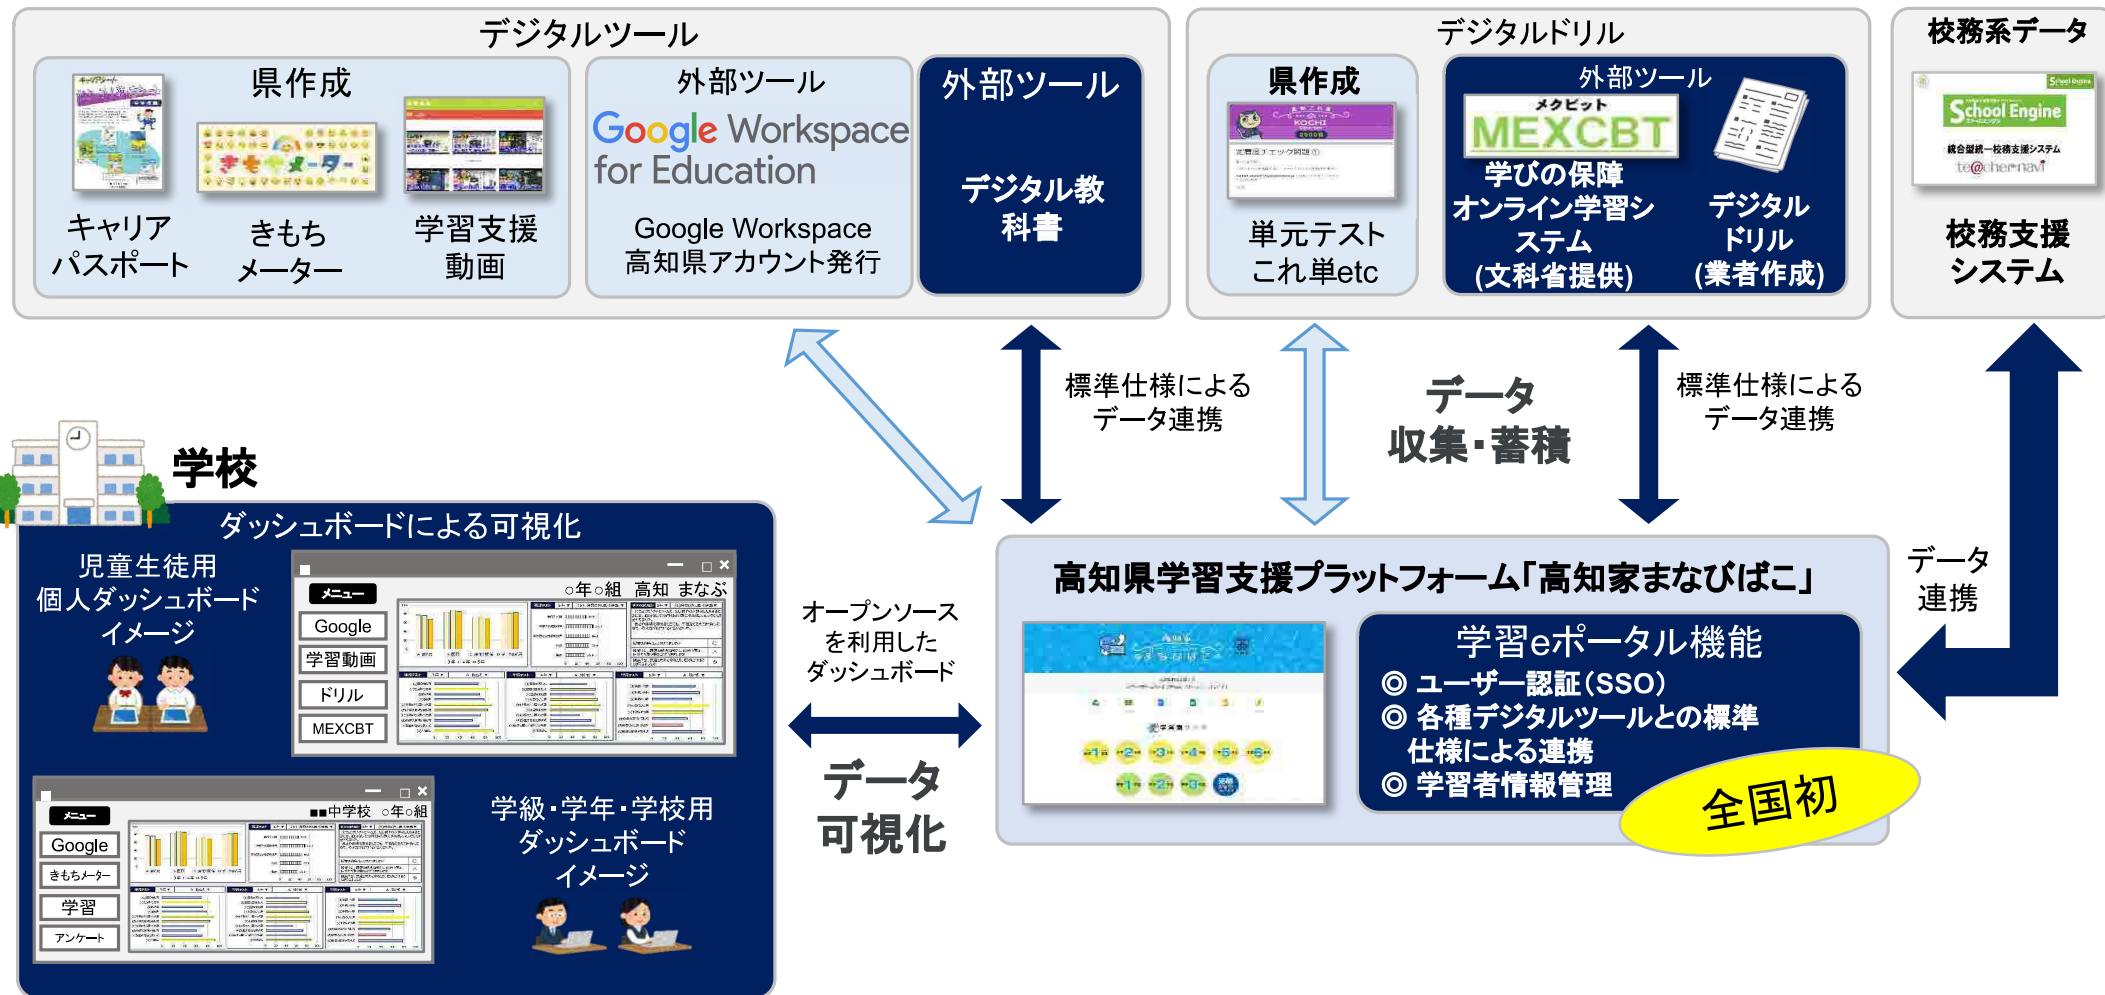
デジタルツール

県作成

キャリアパスポート

きもちメーター

学習支援動画

外部ツール

Google Workspace for Education

Google Workspace
高知県アカウント発行

外部ツール

デジタル教科書

デジタルドリル

県作成

単元テスト
これ単etc

外部ツール

メクビット
MEXCBT

学びの保障オンライン学習システム(文科省提供)

デジタルドリル(業者作成)

校務系データ

School Engine

総合型統一校務支援システム
te@cher-navi

校務支援システム

標準仕様によるデータ連携

データ収集・蓄積

標準仕様によるデータ連携

データ連携

学校

ダッシュボードによる可視化

児童生徒用個人ダッシュボードイメージ

メニュー
Google
学習動画
ドリル
MEXCBT

○年○組 高知 まなぶ

メニュー
Google
きもちメーター
学習
アンケート

■■中学校 ○年○組

学級・学年・学校用ダッシュボードイメージ

オープンソースを利用したダッシュボード

データ可視化

高知県学習支援プラットフォーム「高知家まなびばこ」

学習eポータル機能
◎ ユーザー認証(SSO)
◎ 各種デジタルツールとの標準仕様による連携
◎ 学習者情報管理

全国初